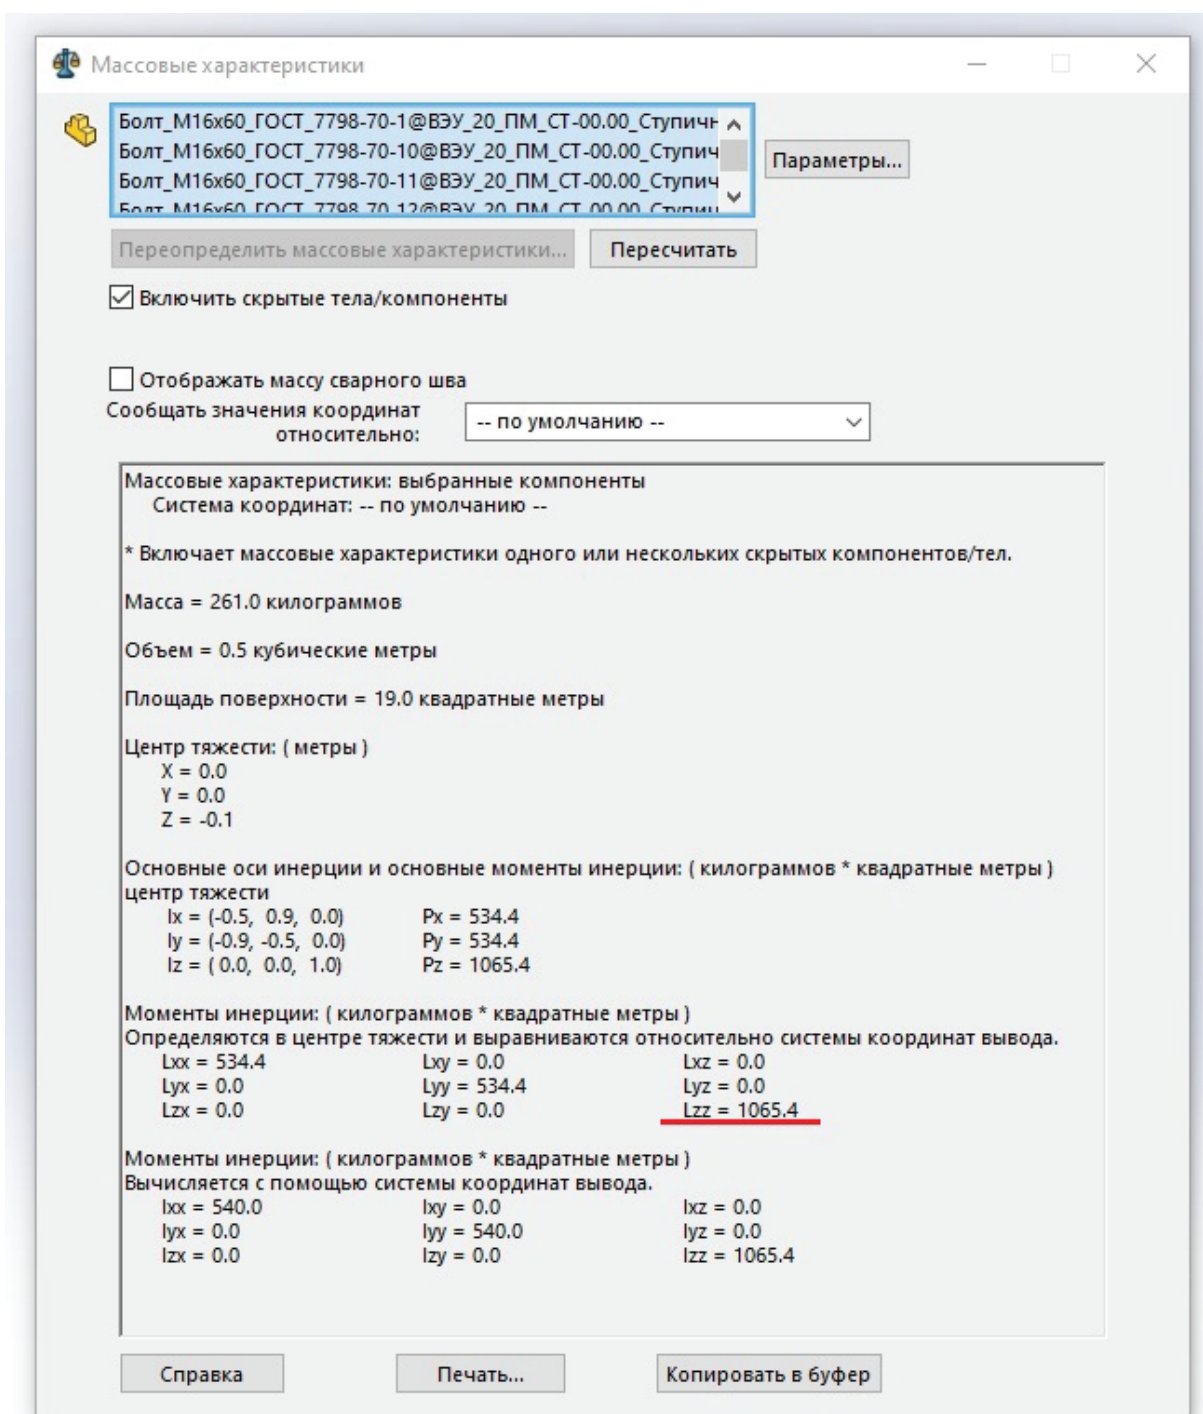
Массовые характеристики

Болт_М16х60_ГОСТ_7798-70-1@ВЭУ_20_ПМ_СТ-00.00_Ступичн
Болт_М16х60_ГОСТ_7798-70-10@ВЭУ_20_ПМ_СТ-00.00_Ступич
Болт_М16х60_ГОСТ_7798-70-11@ВЭУ_20_ПМ_СТ-00.00_Ступич
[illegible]

Параметры...

Переопределить массовые характеристики...

Пересчитать

Включить скрытые тела/компоненты

Отображать массу сварного шва

Сообщать значения координат относительно:

-- по умолчанию --

Массовые характеристики: выбранные компоненты
Система координат: -- по умолчанию --

* Включает массовые характеристики одного или нескольких скрытых компонентов/тел.

Масса = 261.0 килограммов

Объем = 0.5 кубические метры

Площадь поверхности = 19.0 квадратные метры

Центр тяжести: ( метры )
X = 0.0
Y = 0.0
Z = -0.1

Основные оси инерции и основные моменты инерции: ( килограммов * квадратные метры )
центр тяжести
Ix = (-0.5, 0.9, 0.0) Px = 534.4
Iy = (-0.9, -0.5, 0.0) Py = 534.4
Iz = ( 0.0, 0.0, 1.0) Pz = 1065.4

Моменты инерции: ( килограммов * квадратные метры )
Определяются в центре тяжести и выравниваются относительно системы координат вывода.

| Lxx = 534.4 | Lxy = 0.0 | Lxz = 0.0 |
|---|---|---|
| Lyx = 0.0 | Lyy = 534.4 | Lyz = 0.0 |
| Lzx = 0.0 | Lzy = 0.0 | Lzz = 1065.4 |

Моменты инерции: ( килограммов * квадратные метры )
Вычисляется с помощью системы координат вывода.

| Ixx = 540.0 | Ixy = 0.0 | Ixz = 0.0 |
|---|---|---|
| Iyx = 0.0 | Iyy = 540.0 | Iyz = 0.0 |
| Izx = 0.0 | Izy = 0.0 | Izz = 1065.4 |

Справка

Печать...

Копировать в буфер